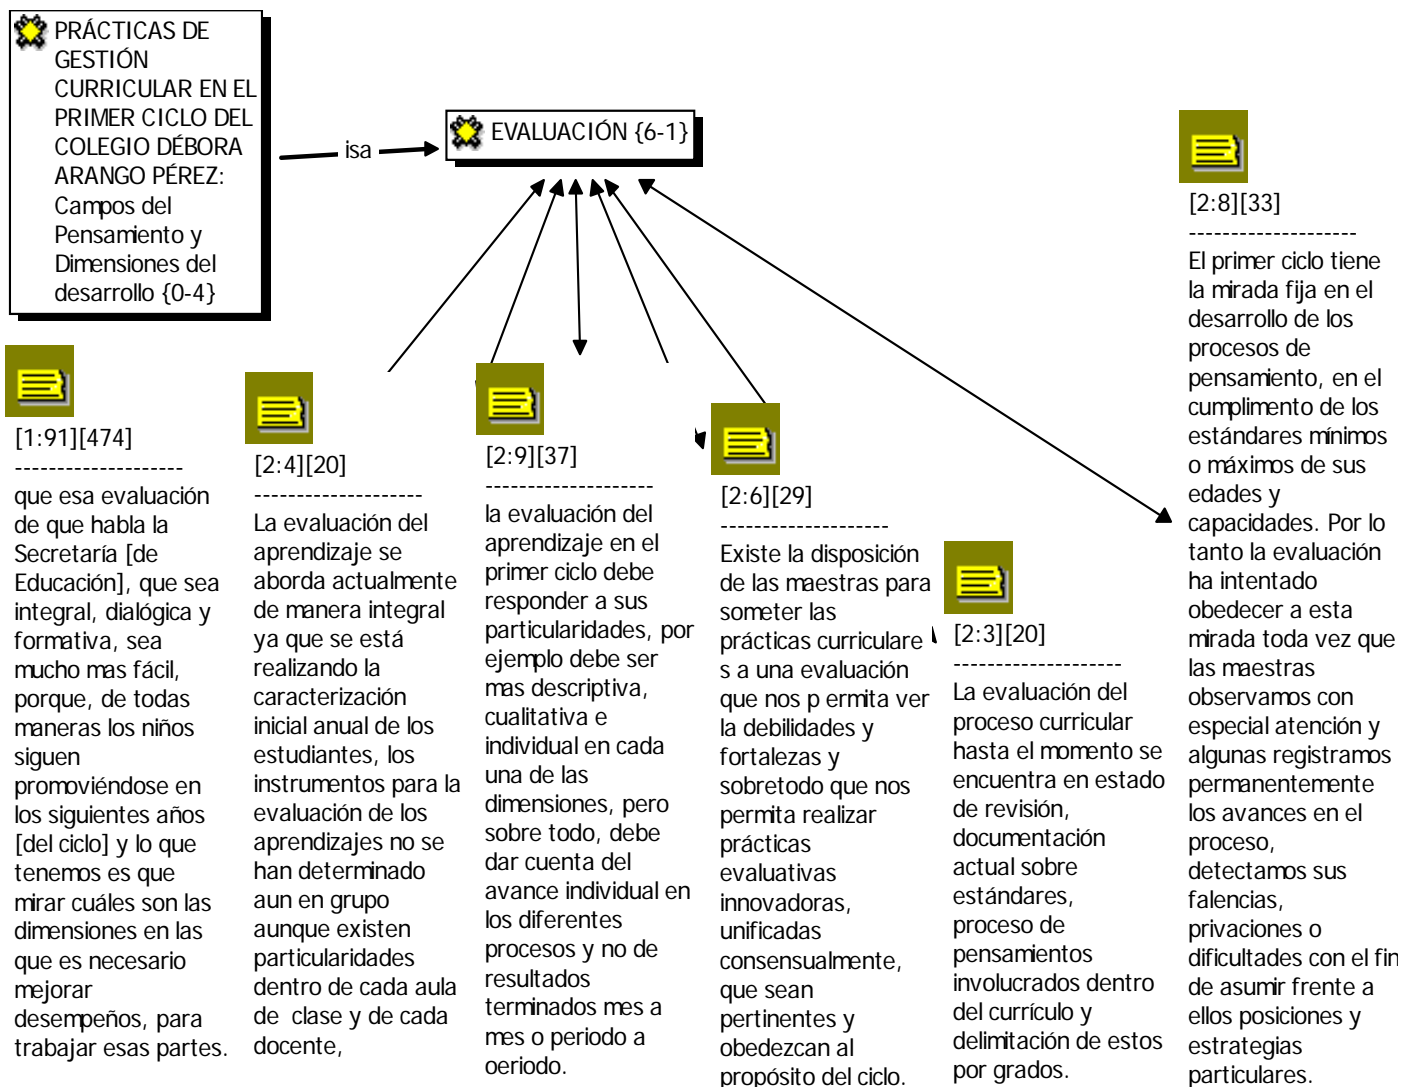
PRÁCTICAS DE GESTIÓN CURRICULAR EN EL PRIMER CICLO DEL COLEGIO DÉBORA ARANGO PÉREZ: Campos del Pensamiento y Dimensiones del desarrollo {0-4}

isa

EVALUACIÓN {6-1}

[1:91][474]
--------------------
que esa evaluación de que habla la Secretaría [de Educación], que sea integral, dialógica y formativa, sea mucho mas fácil, porque, de todas maneras los niños siguen promoviéndose en los siguientes años [del ciclo] y lo que tenemos es que mirar cuáles son las dimensiones en las que es necesario mejorar desempeños, para trabajar esas partes.

[2:4][20]
--------------------
La evaluación del aprendizaje se aborda actualmente de manera integral ya que se está realizando la caracterización inicial anual de los estudiantes, los instrumentos para la evaluación de los aprendizajes no se han determinado aun en grupo aunque existen particularidades dentro de cada aula de clase y de cada docente,

[2:9][37]
--------------------
la evaluación del aprendizaje en el primer ciclo debe responder a sus particularidades, por ejemplo debe ser mas descriptiva, cualitativa e individual en cada una de las dimensiones, pero sobre todo, debe dar cuenta del avance individual en los diferentes procesos y no de resultados terminados mes a mes o periodo a oeriodo.

[2:6][29]
--------------------
Existe la disposición de las maestras para someter las prácticas curriculare s a una evaluación que nos p ermita ver la debilidades y fortalezas y sobretodo que nos permita realizar prácticas evaluativas innovadoras, unificadas consensualmente, que sean pertinentes y obedezcan al propósito del ciclo.

[2:3][20]
--------------------
La evaluación del proceso curricular hasta el momento se encuentra en estado de revisión, documentación actual sobre estándares, proceso de pensamientos involucrados dentro del currículo y delimitación de estos por grados.

[2:8][33]
--------------------
El primer ciclo tiene la mirada fija en el desarrollo de los procesos de pensamiento, en el cumplimento de los estándares mínimos o máximos de sus edades y capacidades. Por lo tanto la evaluación ha intentado obedecer a esta mirada toda vez que las maestras observamos con especial atención y algunas registramos permanentemente los avances en el proceso, detectamos sus falencias, privaciones o dificultades con el fin de asumir frente a ellos posiciones y estrategias particulares.